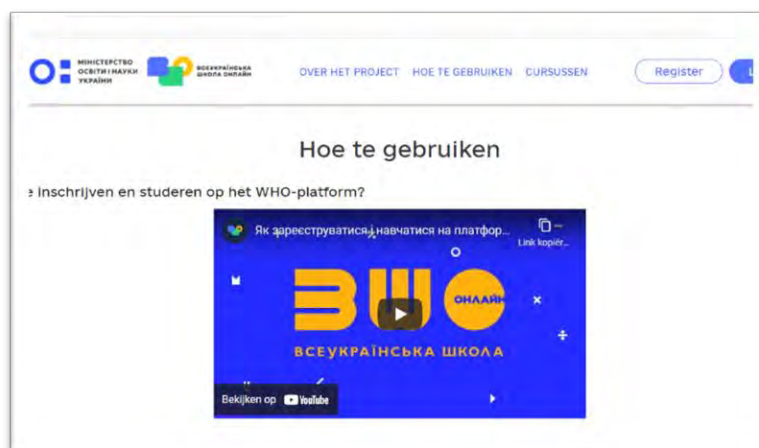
МІНІСТЕРСТВО ОСВІТИ І НАУКИ УКРАЇНИ

ВСЕУКРАЇНСЬКА ШКОЛА ОНЛАЙН

OVER HET PROJECT HOE TE GEBRUIKEN CURSUSSEN

Register

Hoe te gebruiken

e inschrijven en studeren op het WHO-platform?

Як зареєструватися і навчатися на платфор...

Link kopiër...

ВШО ОНЛАЙН

ВСЕУКРАЇНСЬКА ШКОЛА

Bekijken op YouTube